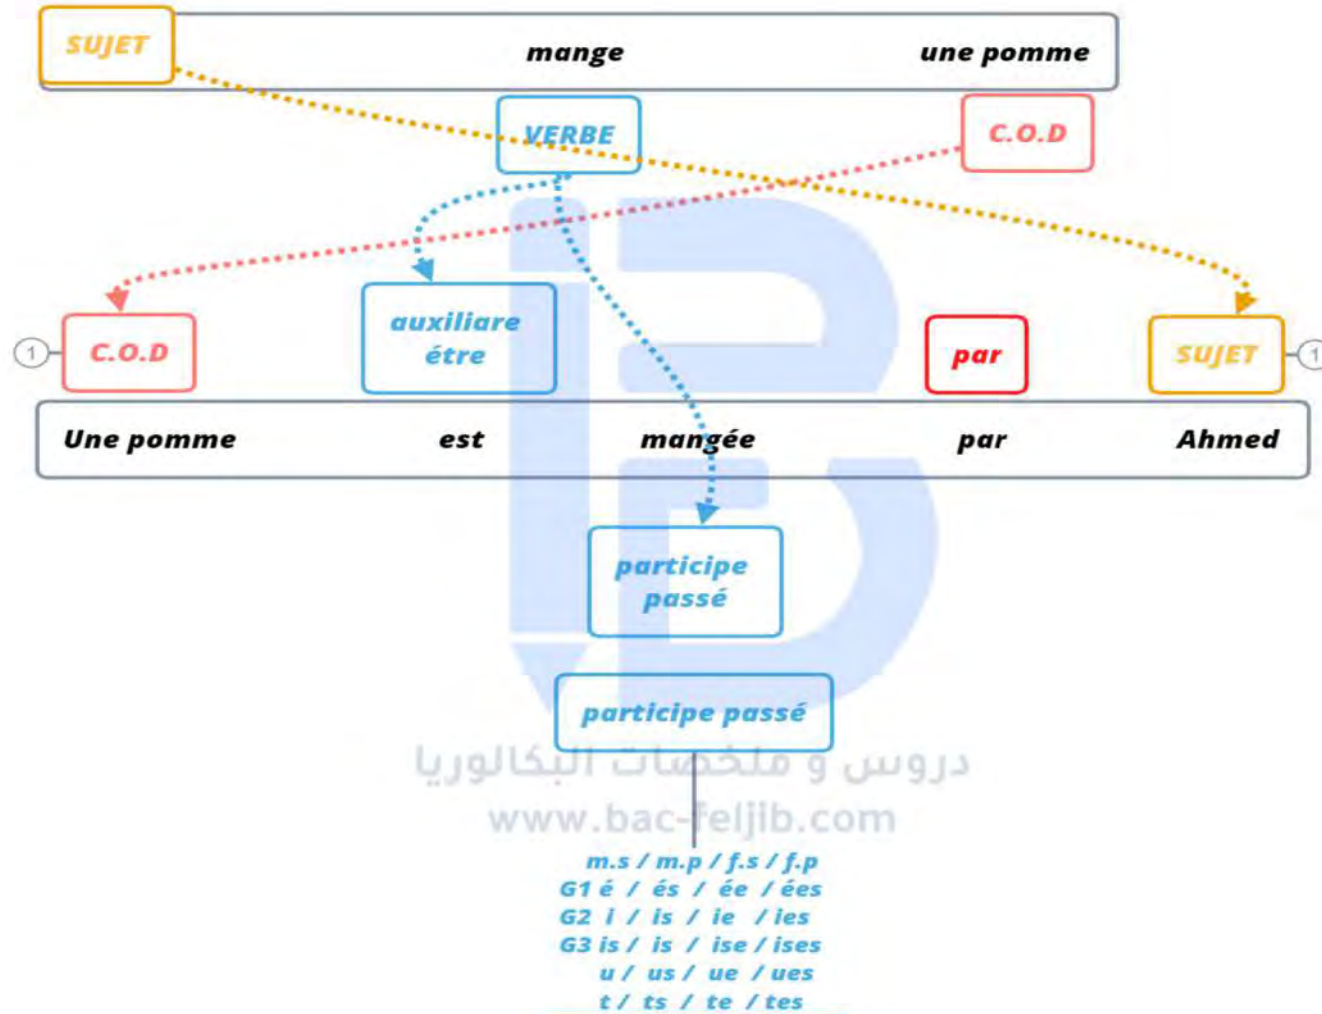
SUJET mange une pomme

VERBE

C.O.D

1 C.O.D

auxiliare étre

par

SUJET 1

Une pomme est mangée par Ahmed

participe passé

participe passé

دروس و ملخصات البكالوريا
www.bac-feljib.com

m.s / m.p / f.s / f.p
G1 é / és / ée / ées
G2 i / is / ie / ies
G3 is / is / ise / ises
u / us / ue / ues
t / ts / te / tes